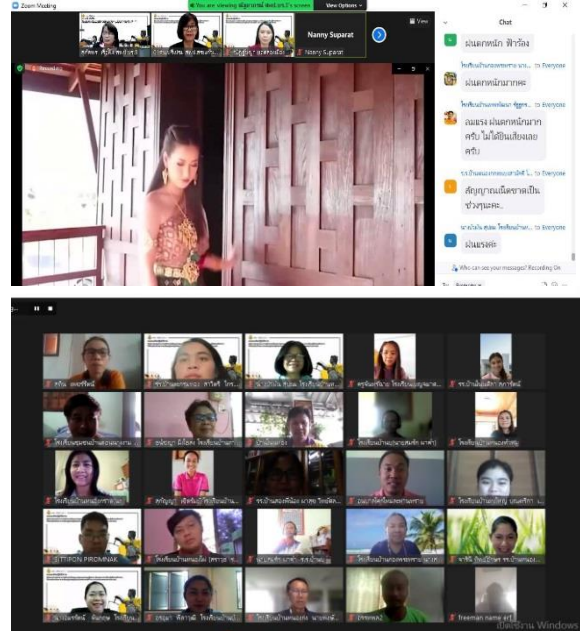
Zoom Meeting

You are viewing สัญญาภรณ์ ศิลปชัย's screen

View Options

Nanny Suparat

Nanny Suparat

View

Chat

ฝนตกหนัก ฟ้าร้อง

to Everyone

ฝนตกหนักมากคะ

to Everyone

ฝนแรง ฝนตกหนักมาก ครับ ไม่ได้ยินเสียงเลย ครับ

to Everyone

สัญญาณเน็ตขาดเป็น ช่วงๆนะคะ

to Everyone

ฝนแรงค่ะ

Who can see your messages? Recording On

To: Everyone

SITTIPON PIROMNAK

freeman name art

เปิดใช้งาน Windows